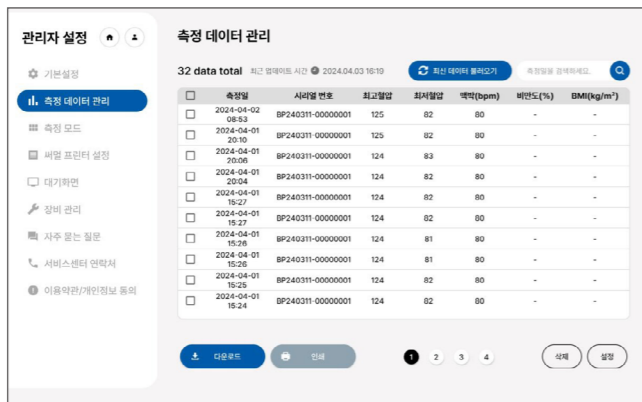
관리자 설정

기본설정
측정 데이터 관리
측정 모드
써멀 프린터 설정
대기화면
장비 관리
자주 묻는 질문
서비스센터 연락처
이용약관/개인정보 동의

측정 데이터 관리

32 data total 최근 업데이트 시간 2024.04.03 16:19

최신 데이터 불러오기

측정일을 검색하세요.

| | 측정일 | 시리얼 번호 | 최고혈압 | 최저혈압 | 맥박(bpm) | 비만도(%) | BMI(kg/m²) |
|---|---|---|---|---|---|---|---|
| | 2024-04-02 08:53 | BP240311-00000001 | 125 | 82 | 80 | - | - |
| | 2024-04-01 20:10 | BP240311-00000001 | 125 | 82 | 80 | - | - |
| | 2024-04-01 20:06 | BP240311-00000001 | 124 | 83 | 80 | - | - |
| | 2024-04-01 20:04 | BP240311-00000001 | 124 | 82 | 80 | - | - |
| | 2024-04-01 15:27 | BP240311-00000001 | 124 | 82 | 80 | - | - |
| | 2024-04-01 15:27 | BP240311-00000001 | 124 | 82 | 80 | - | - |
| | 2024-04-01 15:26 | BP240311-00000001 | 124 | 81 | 80 | - | - |
| | 2024-04-01 15:26 | BP240311-00000001 | 124 | 81 | 80 | - | - |
| | 2024-04-01 15:25 | BP240311-00000001 | 124 | 82 | 80 | - | - |
| | 2024-04-01 15:24 | BP240311-00000001 | 124 | 82 | 80 | - | - |

다운로드
인쇄

1 2 3 4

삭제
설정